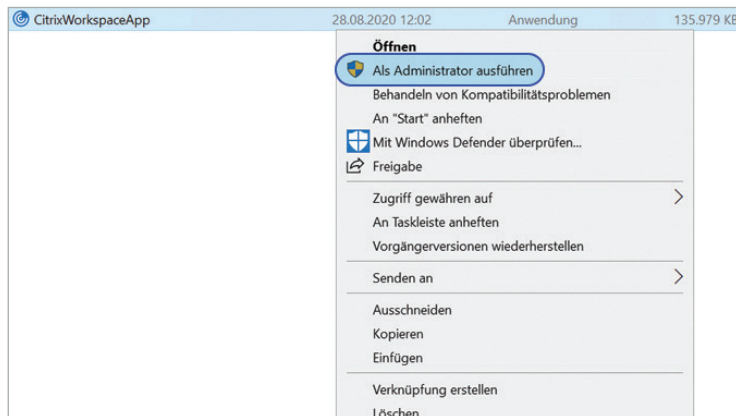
CitrixWorkspaceApp 28.08.2020 12:02 Anwendung 135.979 KB

Öffnen
Als Administrator ausführen
Behandeln von Kompatibilitätsproblemen
An "Start" anheften
Mit Windows Defender überprüfen...
Freigabe
Zugriff gewähren auf
An Taskleiste anheften
Vorgängerversionen wiederherstellen
Senden an
Ausschneiden
Kopieren
Einfügen
Verknüpfung erstellen
Löschen